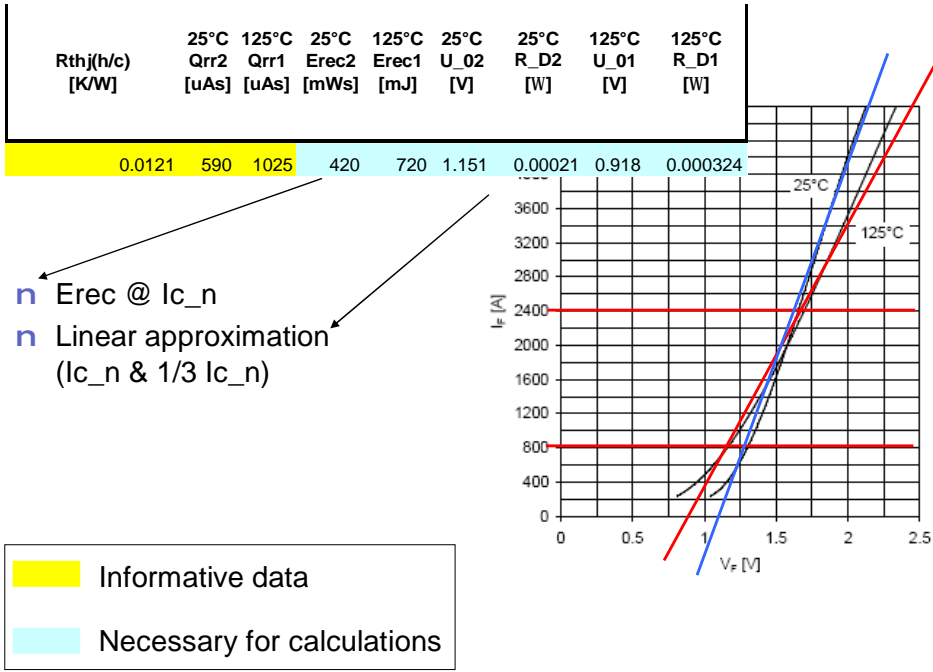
| Rthj(h/c) [K/W] | 25°C Qrr2 [uAs] | 125°C Qrr1 [uAs] | 25°C Erec2 [mWs] | 125°C Erec1 [mJ] | 25°C U_02 [V] | 25°C R_D2 [W] | 125°C U_01 [V] | 125°C R_D1 [W] |
|---|---|---|---|---|---|---|---|---|
| 0.0121 | 590 | 1025 | 420 | 720 | 1.151 | 0.00021 | 0.918 | 0.000324 |

n Erec @ Ic_n
n Linear approximation (Ic_n & 1/3 Ic_n)

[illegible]
3600
3200
2800
2400
2000
1600
1200
800
400
0
$I_F$ [A]
25°C
125°C
0 0.5 1 1.5 2 2.5
$V_F$ [V]

Informative data
Necessary for calculations